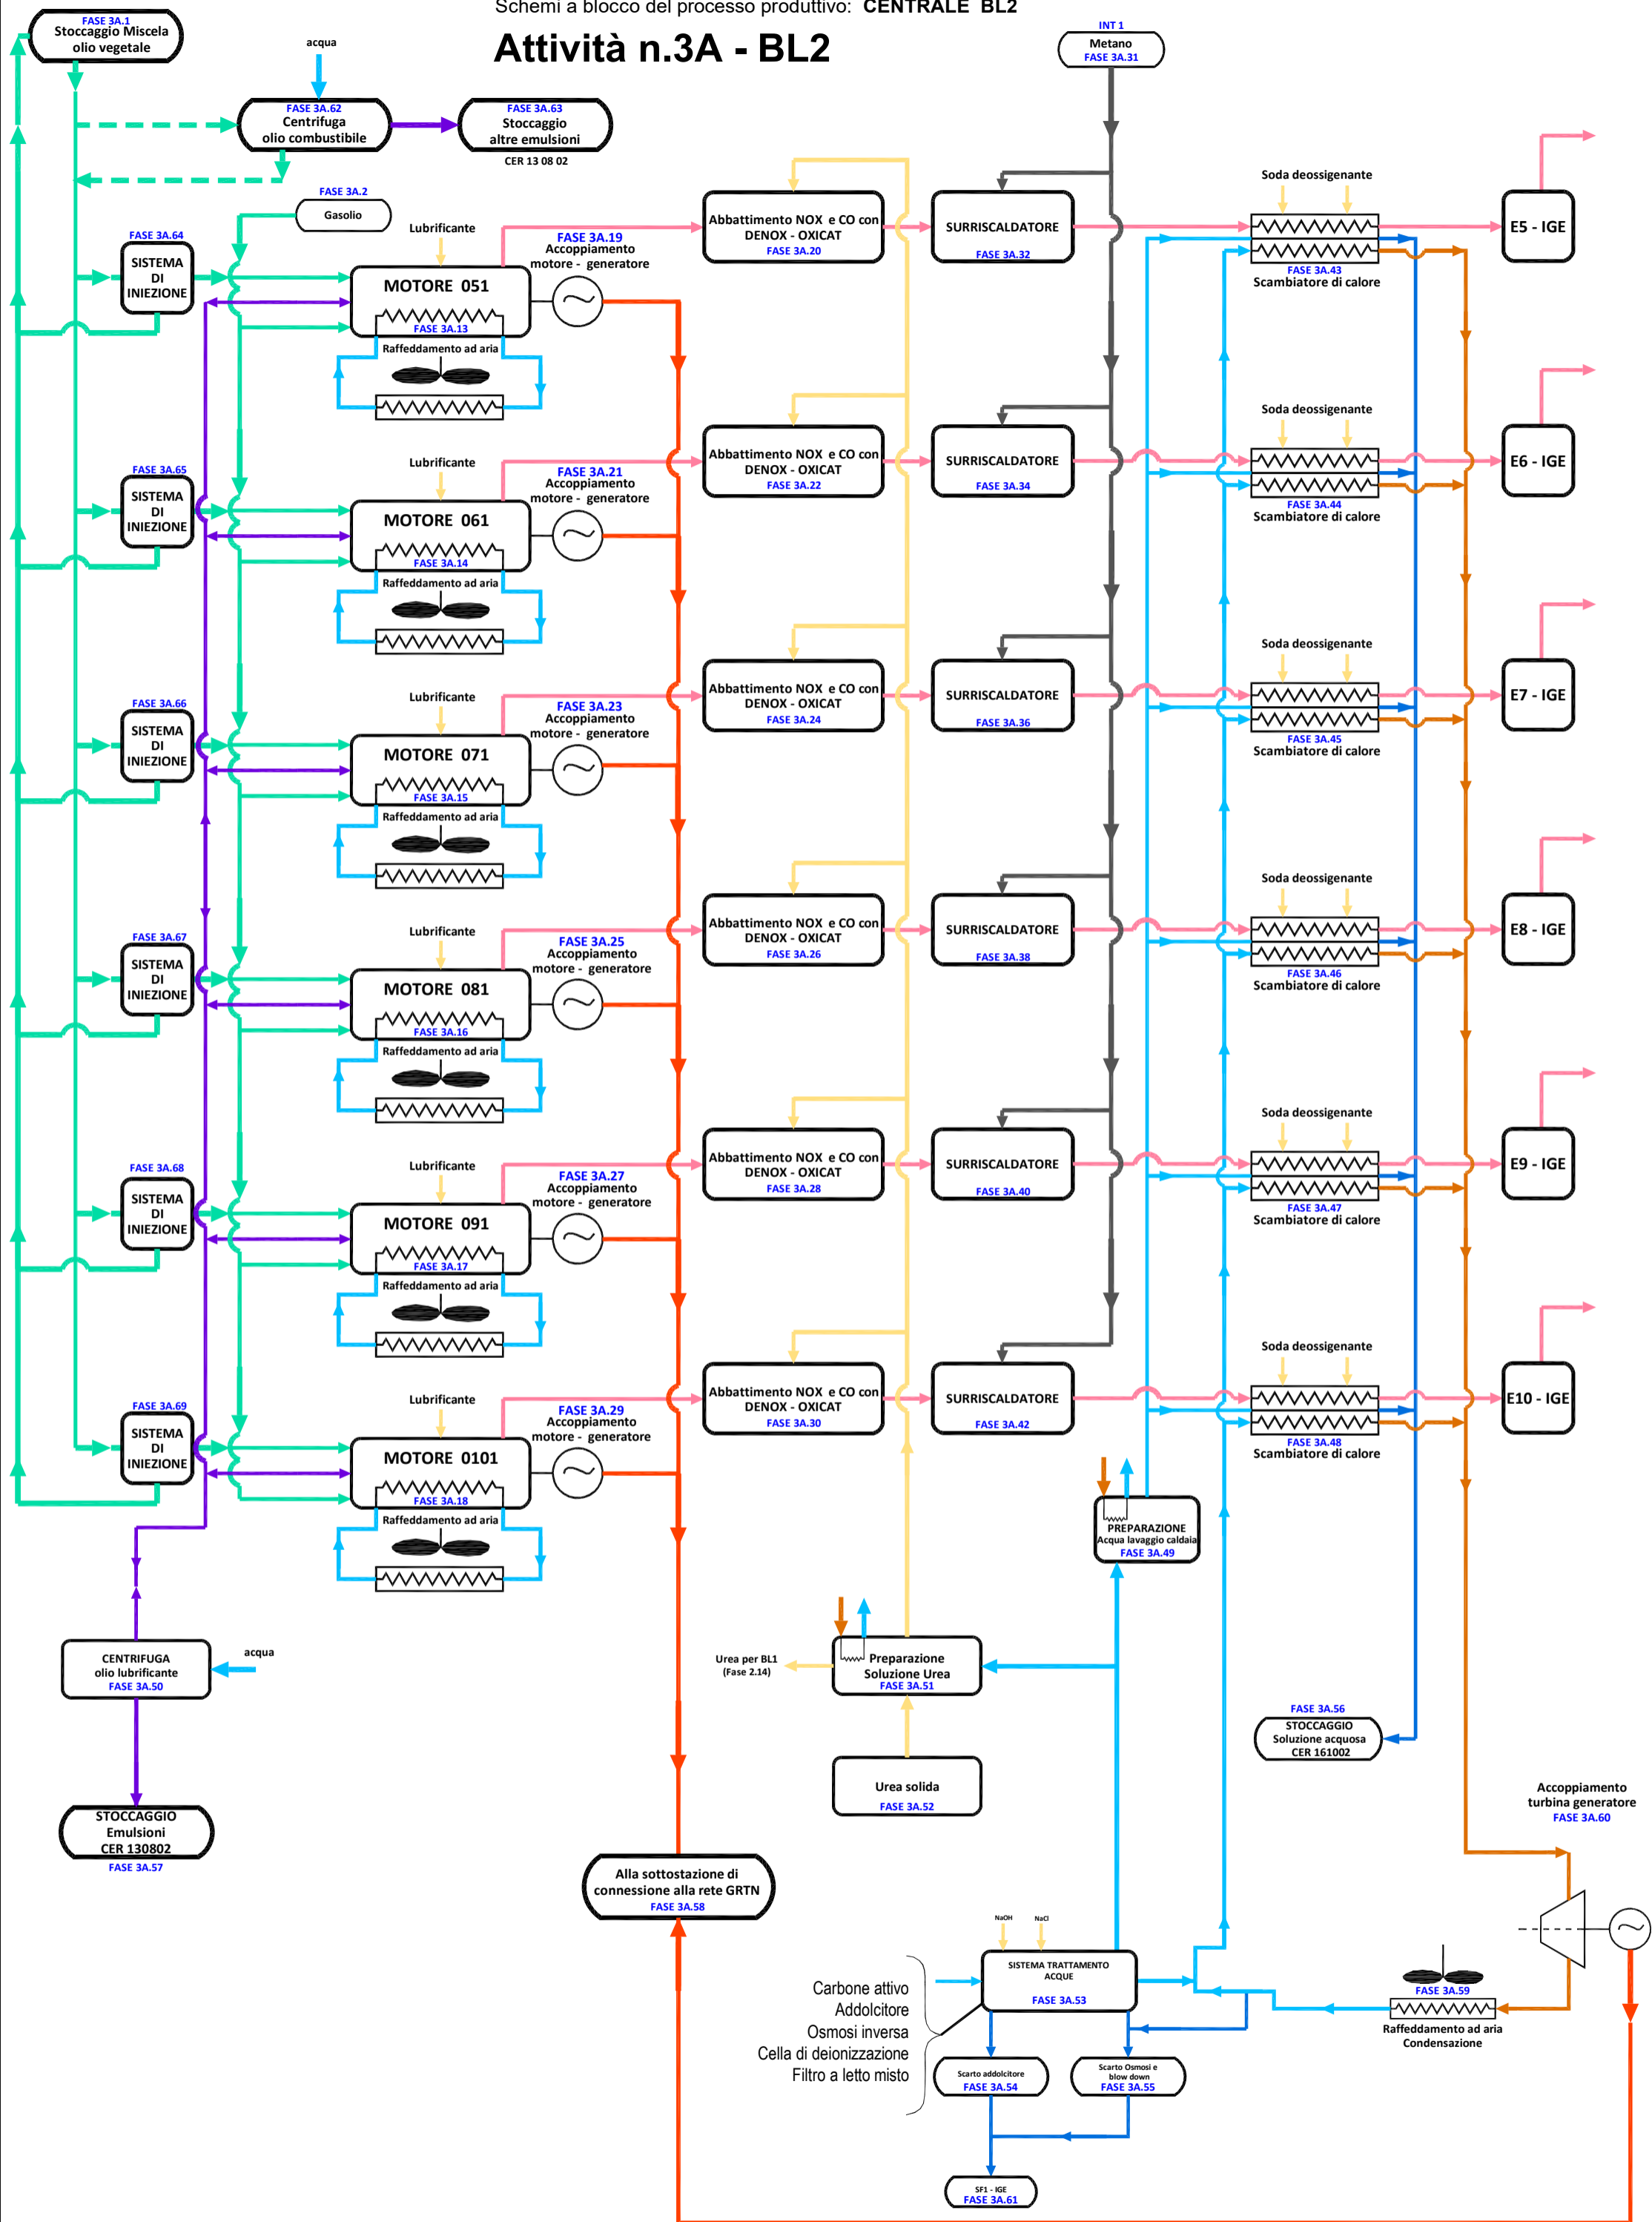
Schemi a blocco del processo produttivo: CENTRALE BL2

Attività n.3A - BL2

FASE 3A.1
Stoccaggio Miscela olio vegetale

acqua

FASE 3A.62
Centrifuga olio combustibile

FASE 3A.63
Stoccaggio altre emulsioni
CER 13 08 02

INT 1
Metano
FASE 3A.31

FASE 3A.2
Gasolio

FASE 3A.64
SISTEMA DI INIEZIONE

Lubrificante

MOTORE 051
FASE 3A.13
Raffeddamento ad aria

FASE 3A.19
Accoppiamento motore - generatore

Abbattimento NOX e CO con DENOX - OXICAT
FASE 3A.20

SURRISCALDATORE
FASE 3A.32

Soda deossigenante
FASE 3A.43
Scambiatore di calore

E5 - IGE

FASE 3A.65
SISTEMA DI INIEZIONE

Lubrificante

MOTORE 061
FASE 3A.14
Raffeddamento ad aria

FASE 3A.21
Accoppiamento motore - generatore

Abbattimento NOX e CO con DENOX - OXICAT
FASE 3A.22

SURRISCALDATORE
FASE 3A.34

Soda deossigenante
FASE 3A.44
Scambiatore di calore

E6 - IGE

FASE 3A.66
SISTEMA DI INIEZIONE

Lubrificante

MOTORE 071
FASE 3A.15
Raffeddamento ad aria

FASE 3A.23
Accoppiamento motore - generatore

Abbattimento NOX e CO con DENOX - OXICAT
FASE 3A.24

SURRISCALDATORE
FASE 3A.36

Soda deossigenante
FASE 3A.45
Scambiatore di calore

E7 - IGE

FASE 3A.67
SISTEMA DI INIEZIONE

Lubrificante

MOTORE 081
FASE 3A.16
Raffeddamento ad aria

FASE 3A.25
Accoppiamento motore - generatore

Abbattimento NOX e CO con DENOX - OXICAT
FASE 3A.26

SURRISCALDATORE
FASE 3A.38

Soda deossigenante
FASE 3A.46
Scambiatore di calore

E8 - IGE

FASE 3A.68
SISTEMA DI INIEZIONE

Lubrificante

MOTORE 091
FASE 3A.17
Raffeddamento ad aria

FASE 3A.27
Accoppiamento motore - generatore

Abbattimento NOX e CO con DENOX - OXICAT
FASE 3A.28

SURRISCALDATORE
FASE 3A.40

Soda deossigenante
FASE 3A.47
Scambiatore di calore

E9 - IGE

FASE 3A.69
SISTEMA DI INIEZIONE

Lubrificante

MOTORE 0101
FASE 3A.18
Raffeddamento ad aria

FASE 3A.29
Accoppiamento motore - generatore

Abbattimento NOX e CO con DENOX - OXICAT
FASE 3A.30

SURRISCALDATORE
FASE 3A.42

Soda deossigenante
FASE 3A.48
Scambiatore di calore

E10 - IGE

PREPARAZIONE
Acqua lavaggio caldaia
FASE 3A.49

CENTRIFUGA olio lubrificante
FASE 3A.50

acqua

STOCCAGGIO Emulsioni CER 130802
FASE 3A.57

Urea per BL1 (Fase 2.14)

Preparazione Soluzione Urea
FASE 3A.51

Urea solida
FASE 3A.52

FASE 3A.56
STOCCAGGIO Soluzione acquosa CER 161002

Accoppiamento turbina generatore
FASE 3A.60

Alla sottostazione di connessione alla rete GRTN
FASE 3A.58

NaOH
NaCl

SISTEMA TRATTAMENTO ACQUE
FASE 3A.53

Carbone attivo
Addolcitore
Osmosi inversa
Cella di deionizzazione
Filtro a letto misto

Scarto addolcitore
FASE 3A.54

Scarto Osmosi e blow down
FASE 3A.55

FASE 3A.59
Raffeddamento ad aria Condensazione

SF1 - IGE
FASE 3A.61